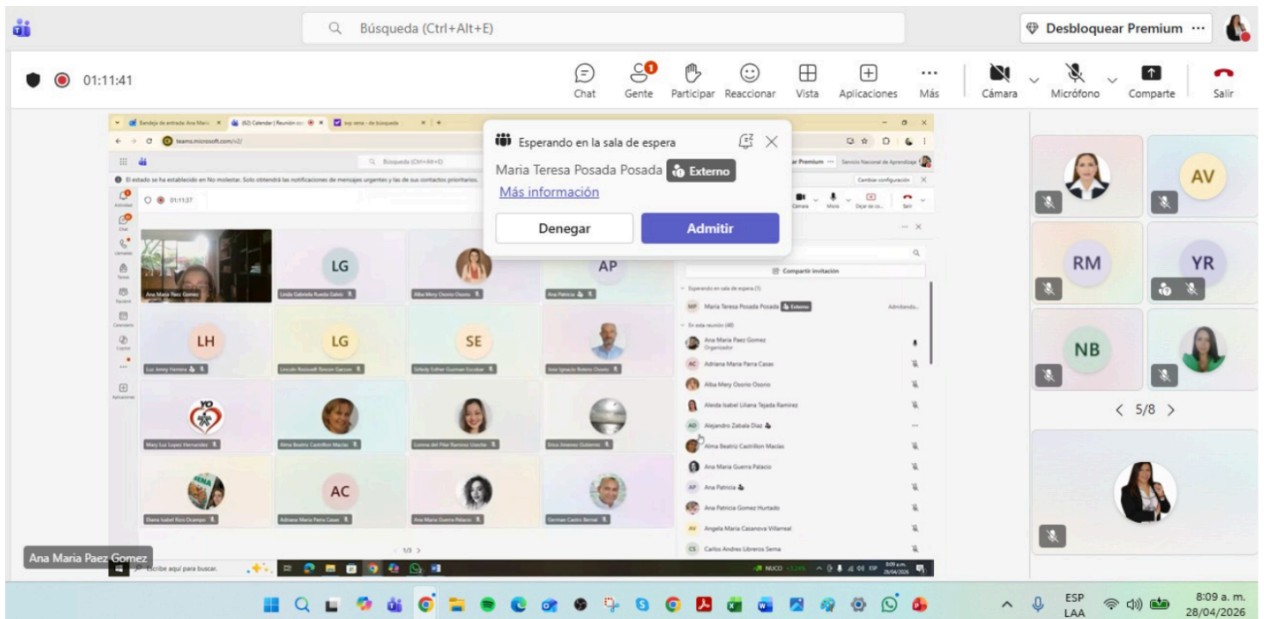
Búsqueda (Ctrl+Alt+E)

Desbloquear Premium ···

01:11:41

Chat Gente Participar Reaccionar Vista Aplicaciones Más Cámara Micrófono Comparte Salir

Esperando en la sala de espera

Maria Teresa Posada Posada Externo

Más información

Denegar Admitir

AV
RM
YR
NB

< 5/8 >

LG
AP
LH
LG
SE
AC

Compartir invitación

Esperando en sala de espera (1)

Maria Teresa Posada Posada Externo Admitiendo...

En esta reunión (40)

Ana Maria Paez Gomez Organizador
Adriana Maria Parra Casas
Alba Mery Osorio Osorio
Aleida Isabel Liliana Tejada Ramirez
Alejandro Zabala Diaz
Alma Beatriz Castrillon Macias
Ana Maria Guerra Palacio
Ana Patricia
Ana Patricia Gomez Hurtado
Angela Maria Casanova Villarreal
Carlos Andres Libreros Serna

1/3 >

Ana Maria Paez Gomez

Escribe aquí para buscar.

ESP LAA

8:09 a. m.
28/04/2026